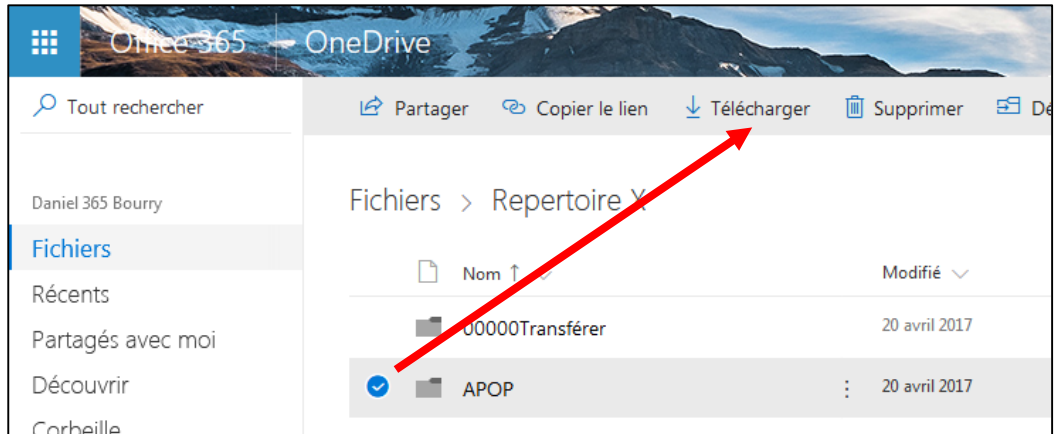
Office 365 OneDrive

Tout rechercher

Partager Copier le lien Télécharger Supprimer Dé

Daniel 365 Bourry

Fichiers

Récents

Partagés avec moi

Découvrir

Corbeille

Fichiers > Repertoire X

Nom ↑

Modifié

00000Transférer 20 avril 2017

APOP 20 avril 2017